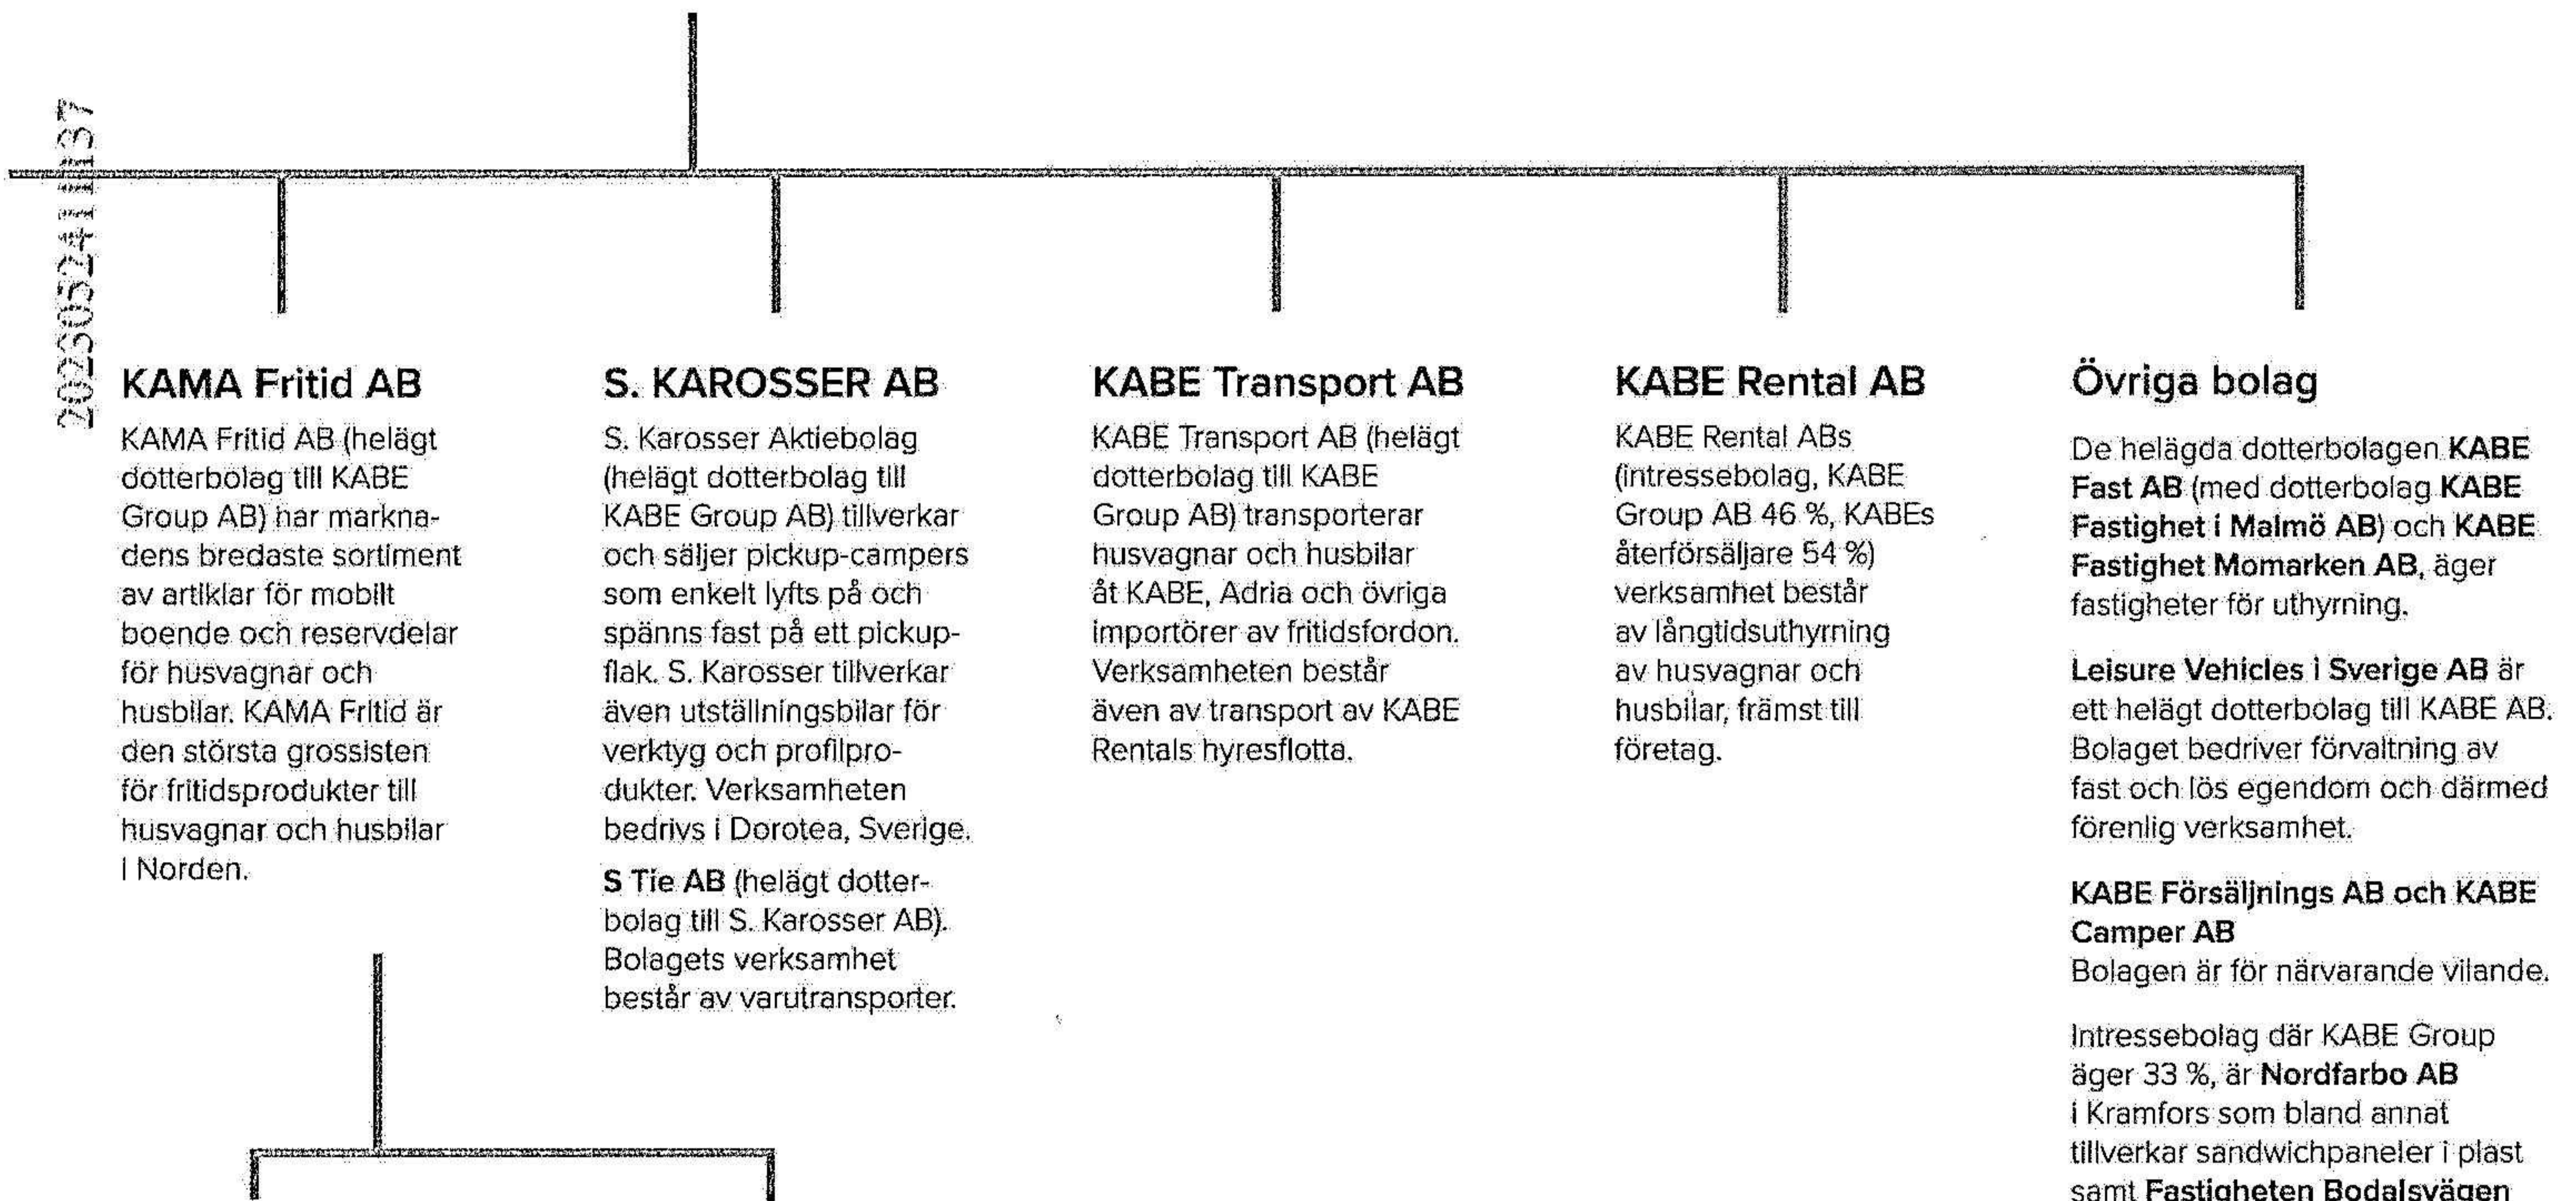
202305241137

KAMA Fritid AB

KAMA Fritid AB (helägt dotterbolag till KABE Group AB) har marknadens bredaste sortiment av artiklar för mobilt boende och reservdelar för husvagnar och husbilar. KAMA Fritid är den största grossisten för fritidsprodukter till husvagnar och husbilar i Norden.

S. KAROSSER AB

S. Karosser Aktiebolag (helägt dotterbolag till KABE Group AB) tillverkar och säljer pickup-campers som enkelt lyfts på och spänns fast på ett pickupflak. S. Karosser tillverkar även utställningsbilar för verktyg och profilprodukter. Verksamheten bedrivs i Dorotea, Sverige.

S Tie AB (helägt dotterbolag till S. Karosser AB). Bolagets verksamhet består av varutransporter.

KABE Transport AB

KABE Transport AB (helägt dotterbolag till KABE Group AB) transporterar husvagnar och husbilar åt KABE, Adria och övriga importörer av fritidsfordon. Verksamheten består även av transport av KABE Rentals hyresflotta.

KABE Rental AB

KABE Rental ABs (intressebolag, KABE Group AB 46 %, KABEs återförsäljare 54 %) verksamhet består av långtidsuthyrning av husvagnar och husbilar, främst till företag.

Övriga bolag

De helägda dotterbolagen KABE Fast AB (med dotterbolag KABE Fastighet i Malmö AB) och KABE Fastighet Momarken AB, äger fastigheter för uthyrning.

Leisure Vehicles i Sverige AB är ett helägt dotterbolag till KABE AB. Bolaget bedriver förvaltning av fast och lös egendom och därmed förenlig verksamhet.

KABE Försäljnings AB och KABE Camper AB
Bolagen är för närvarande vilande.

Intressebolag där KABE Group äger 33 %, är Nordfarbo AB i Kramfors som bland annat tillverkar sandwichpaneler i plast samt Fastigheten Bodalsvägen